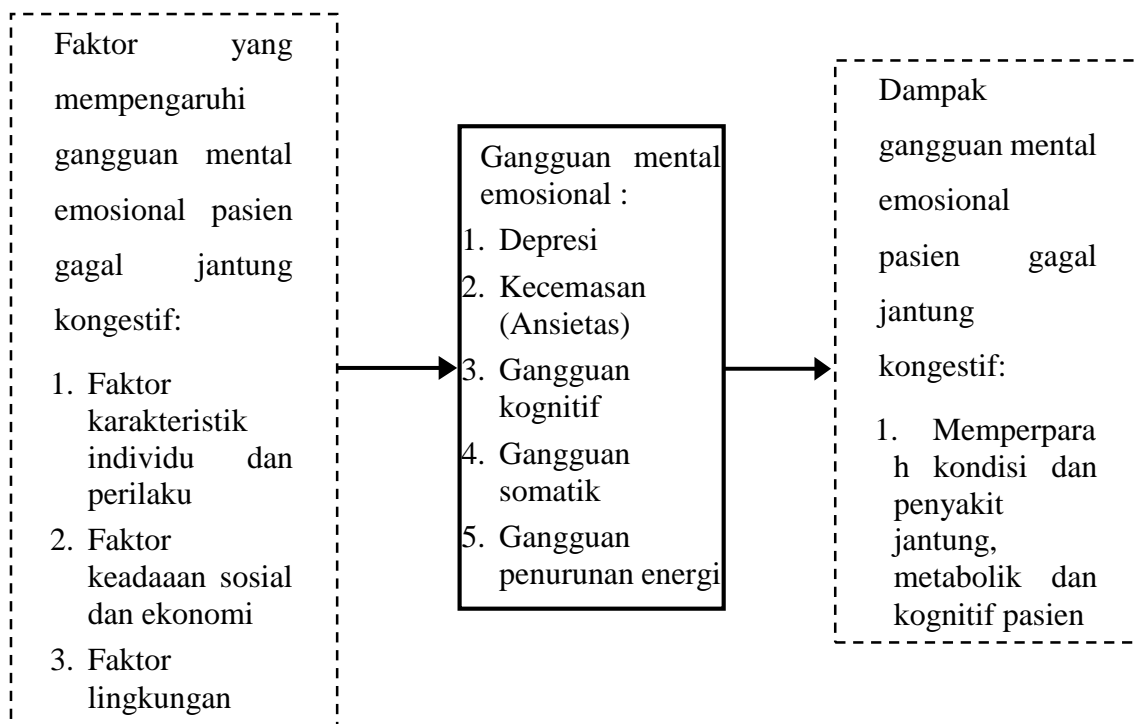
Faktor yang mempengaruhi gangguan mental emosional pasien gagal jantung kongestif:

1. Faktor karakteristik individu dan perilaku
2. Faktor keadaaan sosial dan ekonomi
3. Faktor lingkungan

Gangguan mental emosional :

1. Depresi
2. Kecemasan (Ansietas)
3. Gangguan kognitif
4. Gangguan somatik
5. Gangguan penurunan energi

Dampak gangguan mental emosional pasien gagal jantung kongestif:

1. Memperpara h kondisi dan penyakit jantung, metabolik dan kognitif pasien